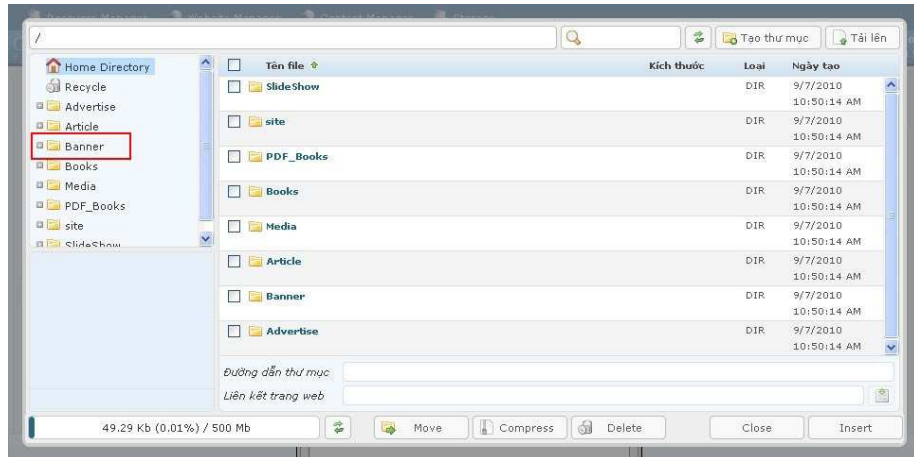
/

Tạo thư mục
Tải lên

Home Directory
Recycle
Advertise
Article
Banner
Books
Media
PDF_Books
site
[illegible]

| | Tên file | Kích thước | Loại | Ngày tạo |
|---|---|---|---|---|
| | SlideShow | | DIR | 9/7/2010 10:50:14 AM |
| | site | | DIR | 9/7/2010 10:50:14 AM |
| | PDF_Books | | DIR | 9/7/2010 10:50:14 AM |
| | Books | | DIR | 9/7/2010 10:50:14 AM |
| | Media | | DIR | 9/7/2010 10:50:14 AM |
| | Article | | DIR | 9/7/2010 10:50:14 AM |
| | Banner | | DIR | 9/7/2010 10:50:14 AM |
| | Advertise | | DIR | 9/7/2010 10:50:14 AM |

Đường dẫn thư mục
Liên kết trang web

49.29 Kb (0.01%) / 500 Mb
Move
Compress
Delete
Close
Insert